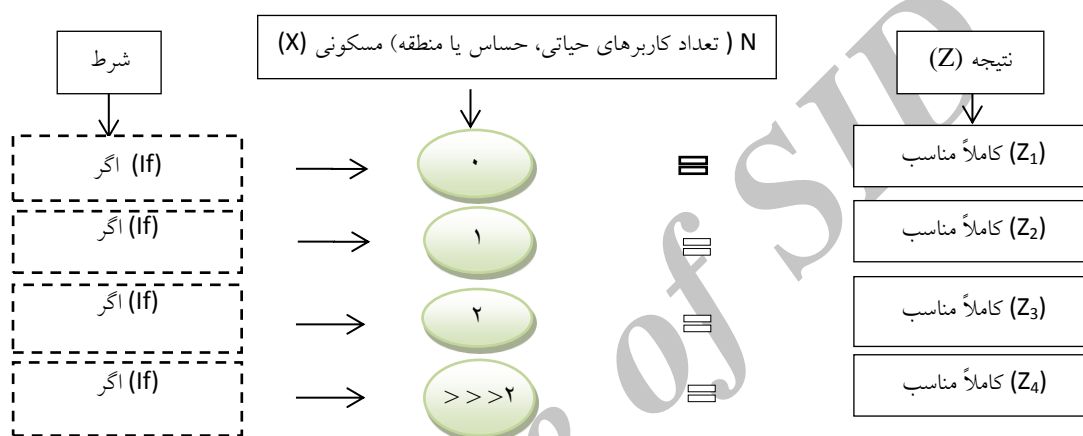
شرط

N ( تعداد کاربرهای حیاتی، حساس یا منطقه) مسکونی (X)

نتیجه (Z)

(If) اگر

۰

(Z$_1$) کاملاً مناسب

(If) اگر

۱

(Z$_2$) کاملاً مناسب

(If) اگر

۲

(Z$_3$) کاملاً مناسب

(If) اگر

۲<<<

(Z$_4$) کاملاً مناسب

Archive of SID